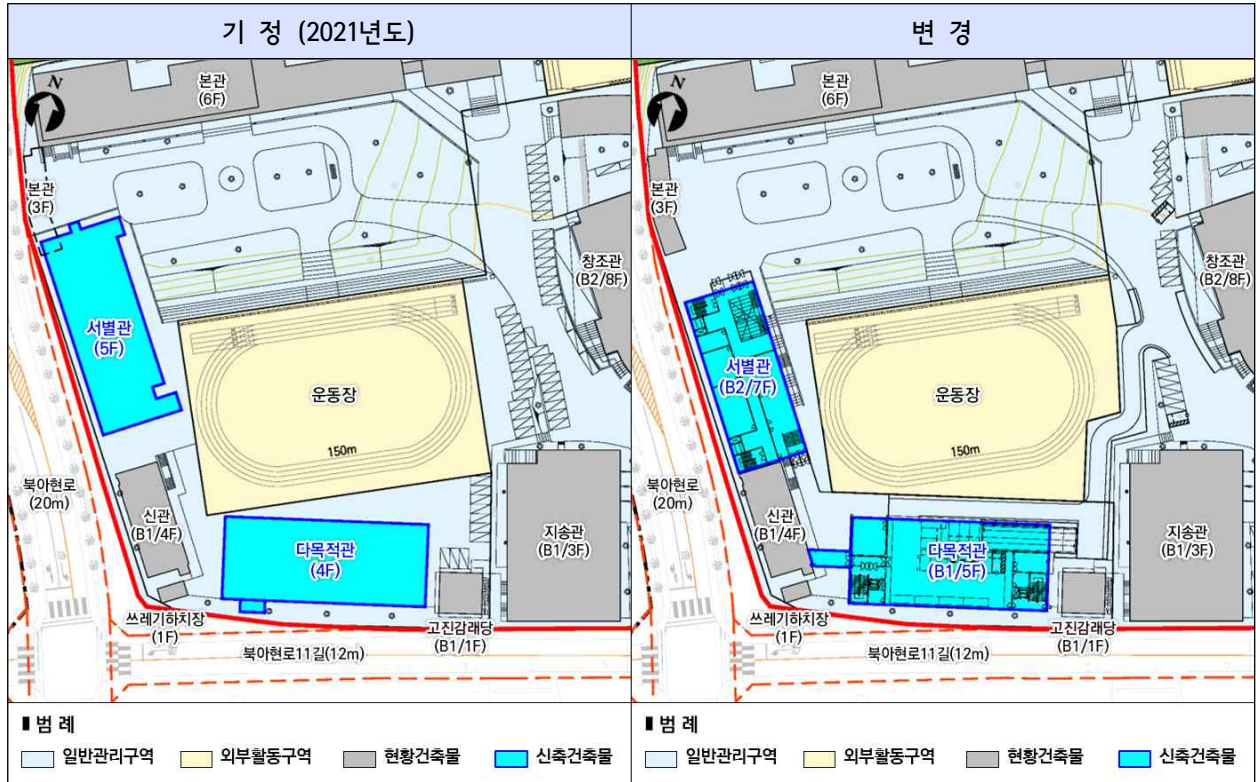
| 기 정 (2021년도) | 변 경 |
|---|---|

N
본관 (6F)
본관 (3F)
서별관 (5F)
창조관 (B2/8F)
운동장
150m
북아현로 (20m)
신관 (B1/4F)
다목적관 (4F)
지송관 (B1/3F)
쓰레기하치장 (1F)
고진감래당 (B1/1F)
북아현로11길(12m)

▮범 례
일반관리구역 외부활동구역 현황건축물 신축건축물

N
본관 (6F)
본관 (3F)
서별관 (B2/7F)
창조관 (B2/8F)
운동장
150m
북아현로 (20m)
신관 (B1/4F)
다목적관 (B1/5F)
지송관 (B1/3F)
쓰레기하치장 (1F)
고진감래당 (B1/1F)
북아현로11길(12m)

▮범 례
일반관리구역 외부활동구역 현황건축물 신축건축물